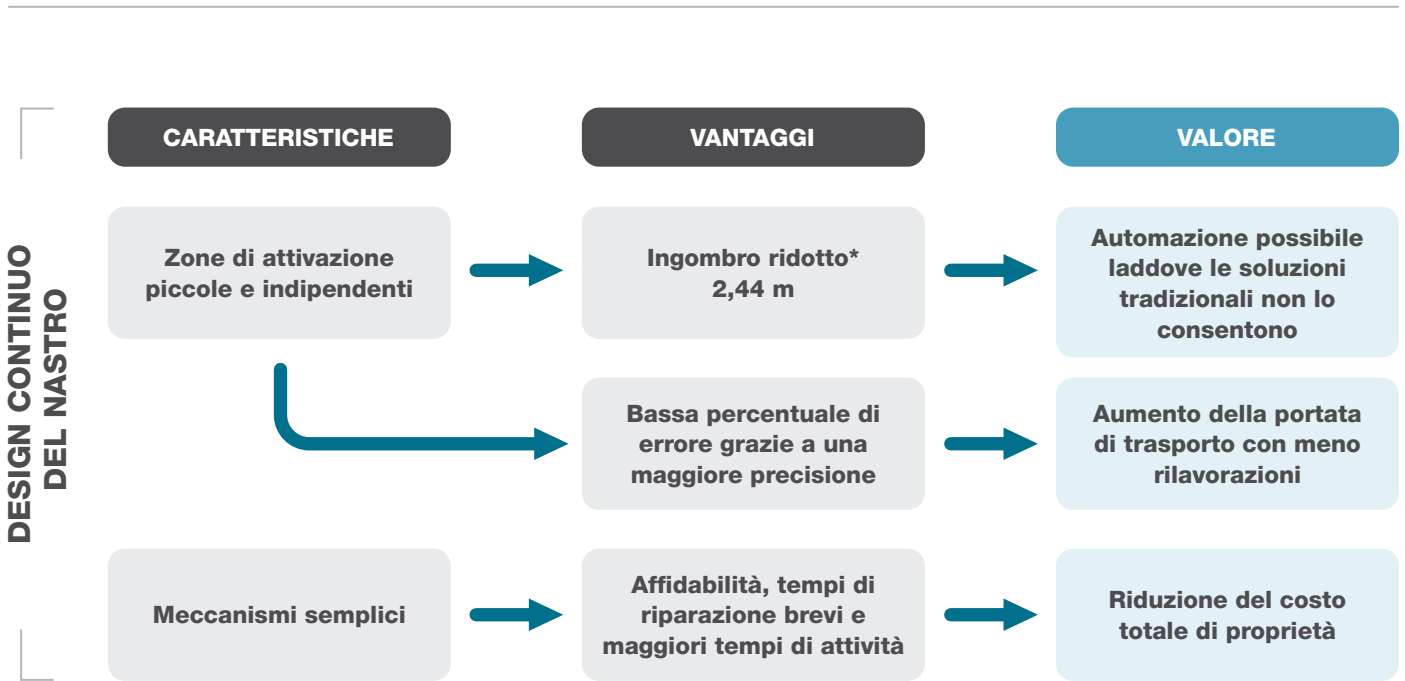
DESIGN CONTINUO DEL NASTRO

CARATTERISTICHE

VANTAGGI

VALORE

Zone di attivazione piccole e indipendenti

Ingombro ridotto* 2,44 m

Automazione possibile laddove le soluzioni tradizionali non lo consentono

Bassa percentuale di errore grazie a una maggiore precisione

Aumento della portata di trasporto con meno rilavorazioni

Meccanismi semplici

Affidabilità, tempi di riparazione brevi e maggiori tempi di attività

Riduzione del costo totale di proprietà